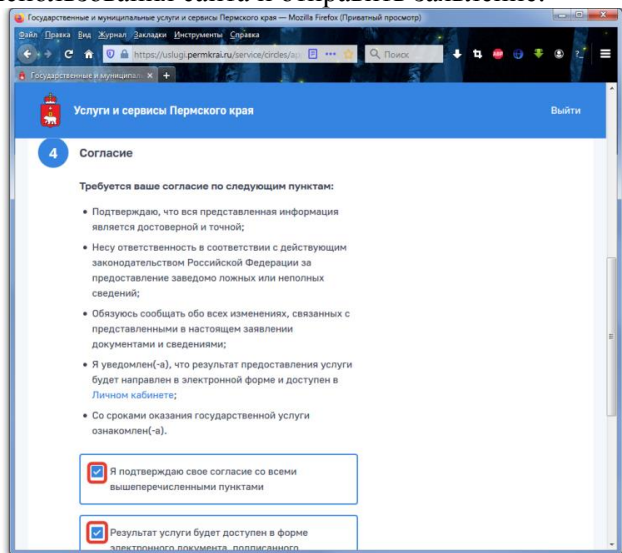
Государственные и муниципальные услуги и сервисы Пермского края — Mozilla Firefox (Приватный просмотр)

Файл Правка Вид Журнал Закладки Инструменты Справка

https://uslugi.permkrai.ru/service/circles/a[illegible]

Поиск

Государственные и муниципал ×

Услуги и сервисы Пермского края

Выйти

4 Согласие

Требуется ваше согласие по следующим пунктам:

• Подтверждаю, что вся представленная информация является достоверной и точной;

• Несу ответственность в соответствии с действующим законодательством Российской Федерации за предоставление заведомо ложных или неполных сведений;

• Обязуюсь сообщать обо всех изменениях, связанных с представленными в настоящем заявлении документами и сведениями;

• Я уведомлен(-а), что результат предоставления услуги будет направлен в электронной форме и доступен в Личном кабинете;

• Со сроками оказания государственной услуги ознакомлен(-а).

Я подтверждаю свое согласие со всеми вышеперечисленными пунктами

Результат услуги будет доступен в форме электронного документа, подписанного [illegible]